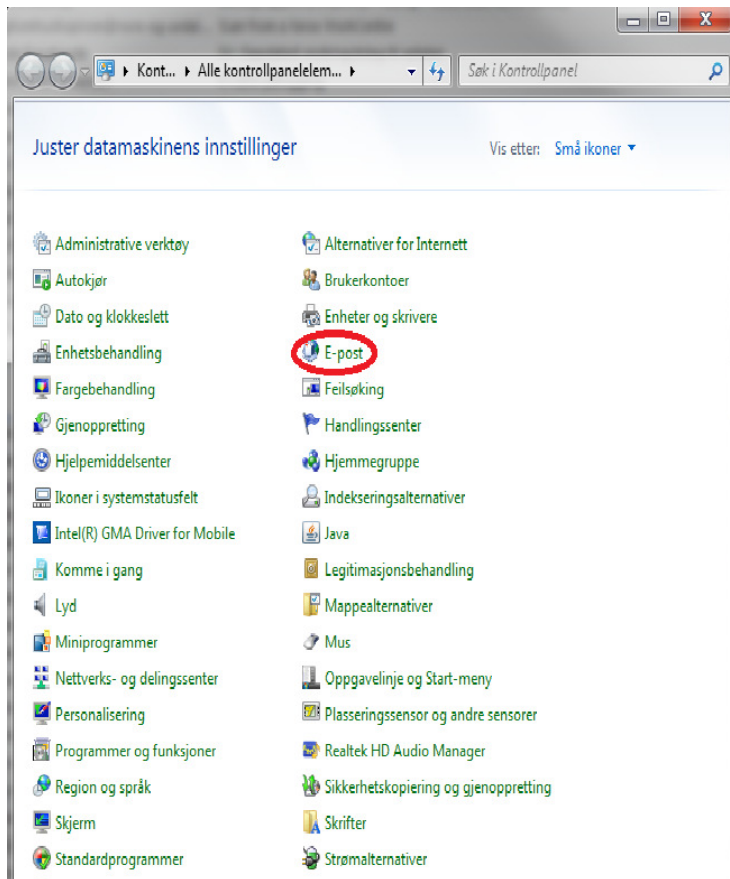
Kont... ▸ Alle kontrollpanelelem... ▸

Søk i Kontrollpanel

Juster datamaskinens innstillinger

Vis etter: Små ikoner ▾

Administrative verktøy
Autokjør
Dato og klokkeslett
Enhetsbehandling
Fargebehandling
Gjenoppretting
Hjelpemiddelsenter
Ikoner i systemstatusfelt
Intel(R) GMA Driver for Mobile
Komme i gang
Lyd
Miniprogrammer
Nettverks- og delingssenter
Personalisering
Programmer og funksjoner
Region og språk
Skjerm
Standardprogrammer

Alternativer for Internett
Brukerkontoer
Enheter og skrivere
E-post
Feilsøking
Handlingssenter
Hjemmegruppe
Indekseringsalternativer
Java
Legitimasjonsbehandling
Mappealternativer
Mus
Oppgavelinje og Start-meny
Plasseringssensor og andre sensorer
Realtek HD Audio Manager
Sikkerhetskopiering og gjenoppretting
Skrifter
Strømalternativer